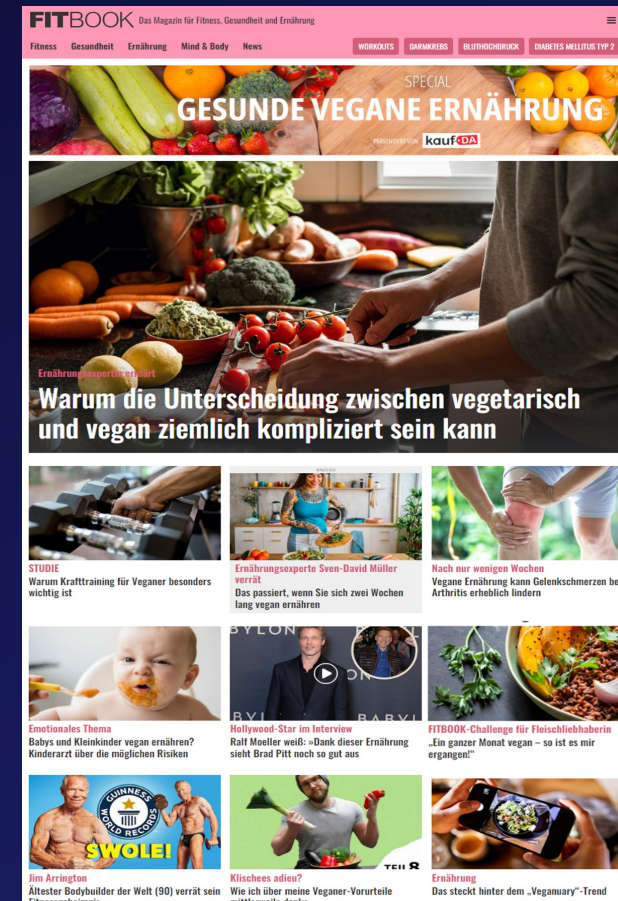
FITBOOK Das Magazin für Fitness, Gesundheit und Ernährung

Fitness Gesundheit Ernährung Mind & Body News

WORKOUTS DARMKREBS BLUTHOCHDRUCK DIABETES MELLITUS TYP 2

SPECIAL
GESUNDE VEGANE ERNÄHRUNG
PRÄSENTIERT VON kaufDA

Ernährungsexperte erklärt
Warum die Unterscheidung zwischen vegetarisch und vegan ziemlich kompliziert sein kann

STUDIE
Warum Krafttraining für Veganer besonders wichtig ist

Ernährungsexperte Sven-David Müller verrät
Das passiert, wenn Sie sich zwei Wochen lang vegan ernähren

Nach nur wenigen Wochen
Vegane Ernährung kann Gelenkschmerzen be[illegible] Arthritis erheblich lindern

Emotionales Thema
Babys und Kleinkinder vegan ernähren? Kinderarzt über die möglichen Risiken

Hollywood-Star im Interview
Ralf Moeller weiß: »Dank dieser Ernährung sieht Brad Pitt noch so gut aus

FITBOOK-Challenge für Fleischliebhaberin
„Ein ganzer Monat vegan – so ist es mir ergangen!"

GUINNESS WORLD RECORDS
SWOLE!

TEIL 8

Jim Arrington
Ältester Bodybuilder der Welt (90) verrät sein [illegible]

Klischees adieu?
Wie ich über meine Veganer-Vorurteile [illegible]

Ernährung
Das steckt hinter dem „Veganuary"-Trend